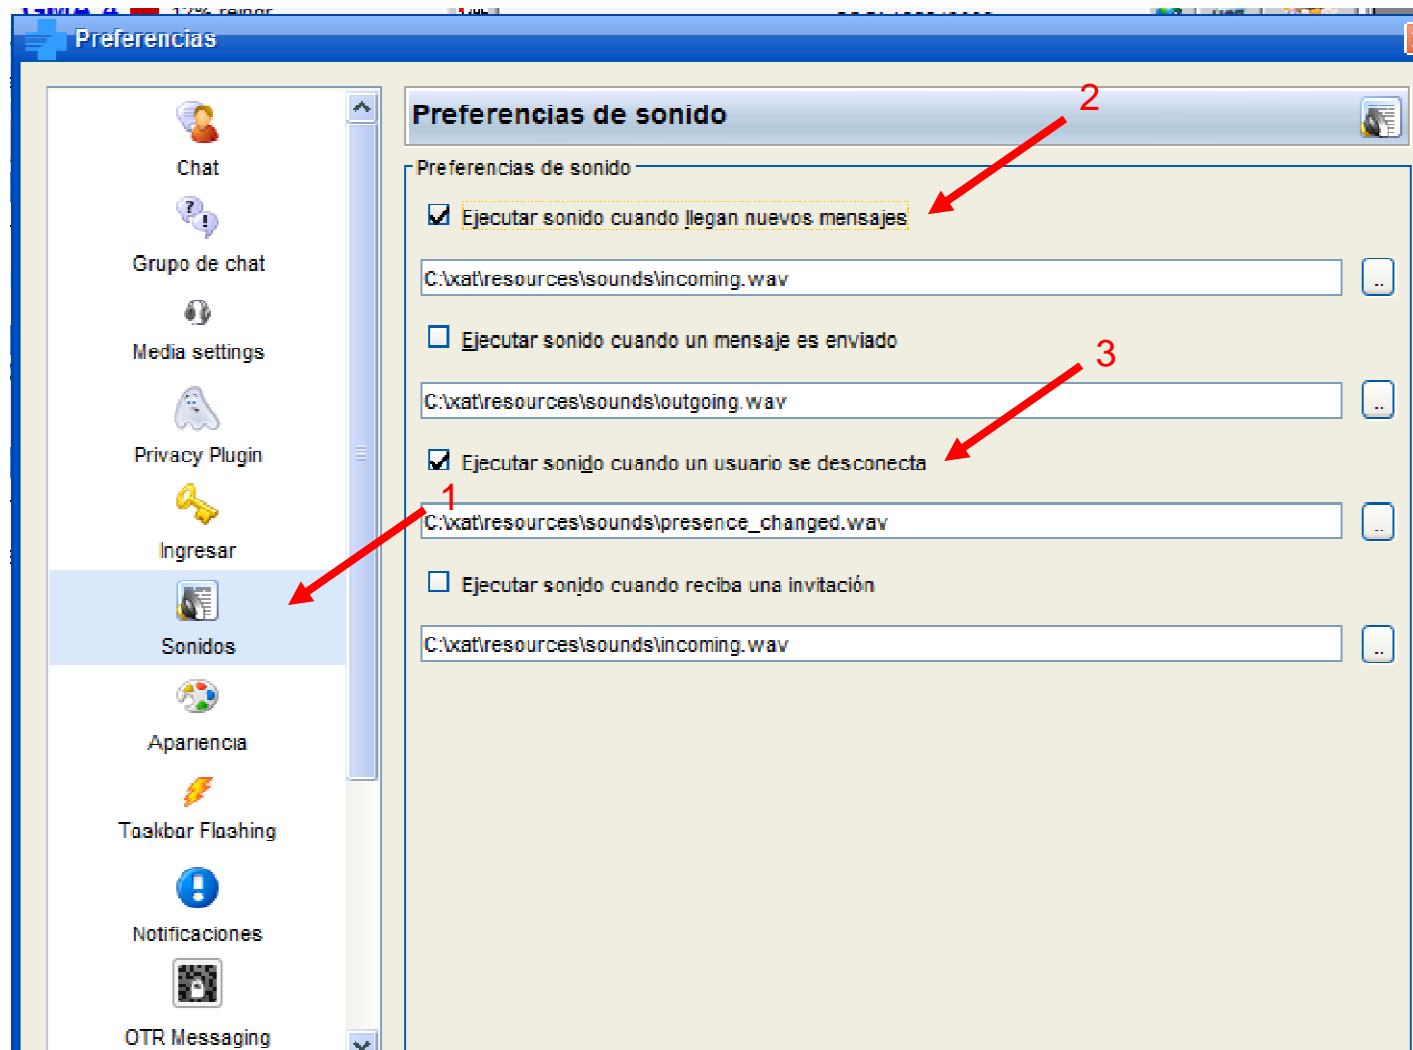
Preferencias

Chat
Grupo de chat
Media settings
Privacy Plugin
Ingresar
Sonidos
Apariencia
Taskbar Flashing
Notificaciones
OTR Messaging

Preferencias de sonido

Preferencias de sonido

Ejecutar sonido cuando llegan nuevos mensajes
C:\xat\resources\sounds\incoming.wav
...

Ejecutar sonido cuando un mensaje es enviado
C:\xat\resources\sounds\outgoing.wav
...

Ejecutar sonido cuando un usuario se desconecta
C:\xat\resources\sounds\presence_changed.wav
...

Ejecutar sonido cuando reciba una invitación
C:\xat\resources\sounds\incoming.wav
...

1
2
3